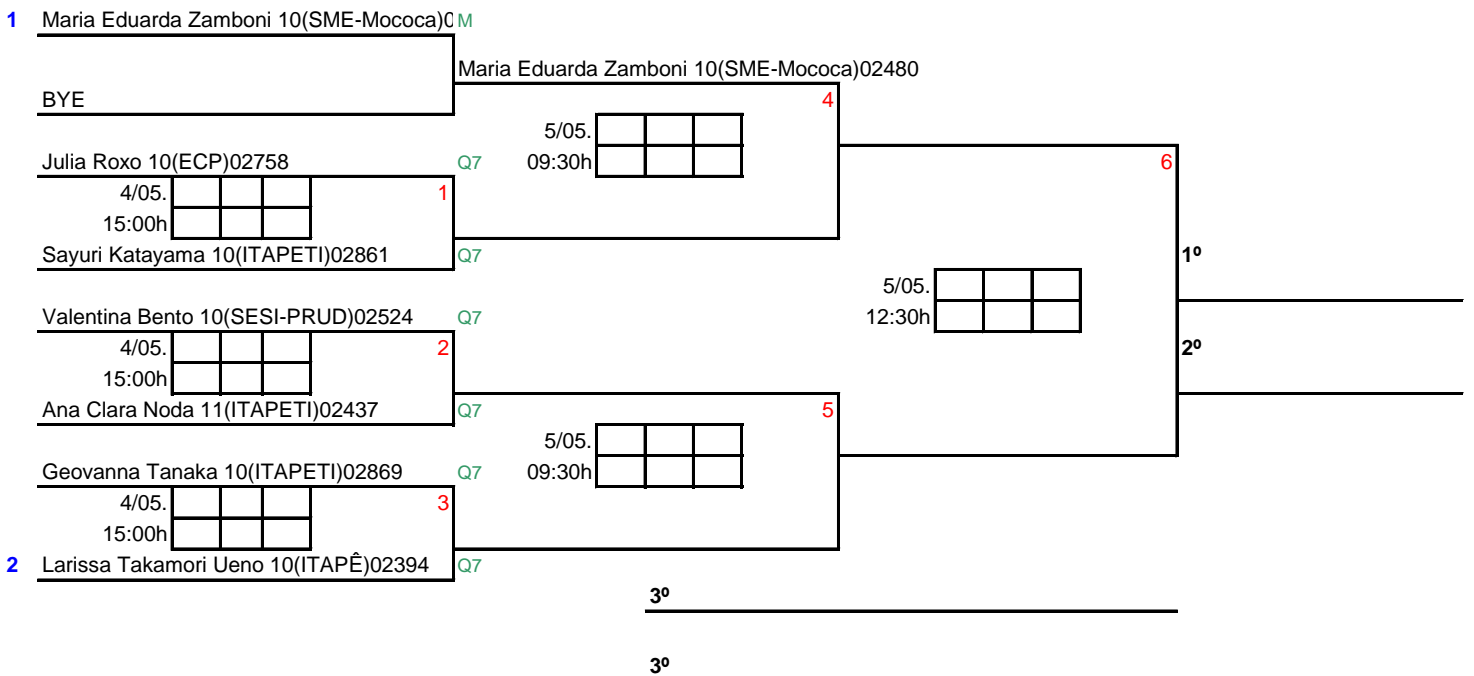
1 Maria Eduarda Zamboni 10(SME-Mococa)0 M

Maria Eduarda Zamboni 10(SME-Mococa)02480

BYE

4

5/05.
09:30h

Julia Roxo 10(ECP)02758 Q7

6

4/05.
15:00h

1

Sayuri Katayama 10(ITAPETI)02861 Q7

1º

5/05.
12:30h

Valentina Bento 10(SESI-PRUD)02524 Q7

4/05.
15:00h

2

2º

Ana Clara Noda 11(ITAPETI)02437 Q7

5

5/05.
09:30h

Geovanna Tanaka 10(ITAPETI)02869 Q7

4/05.
15:00h

3

2 Larissa Takamori Ueno 10(ITAPÊ)02394 Q7

3º

3º